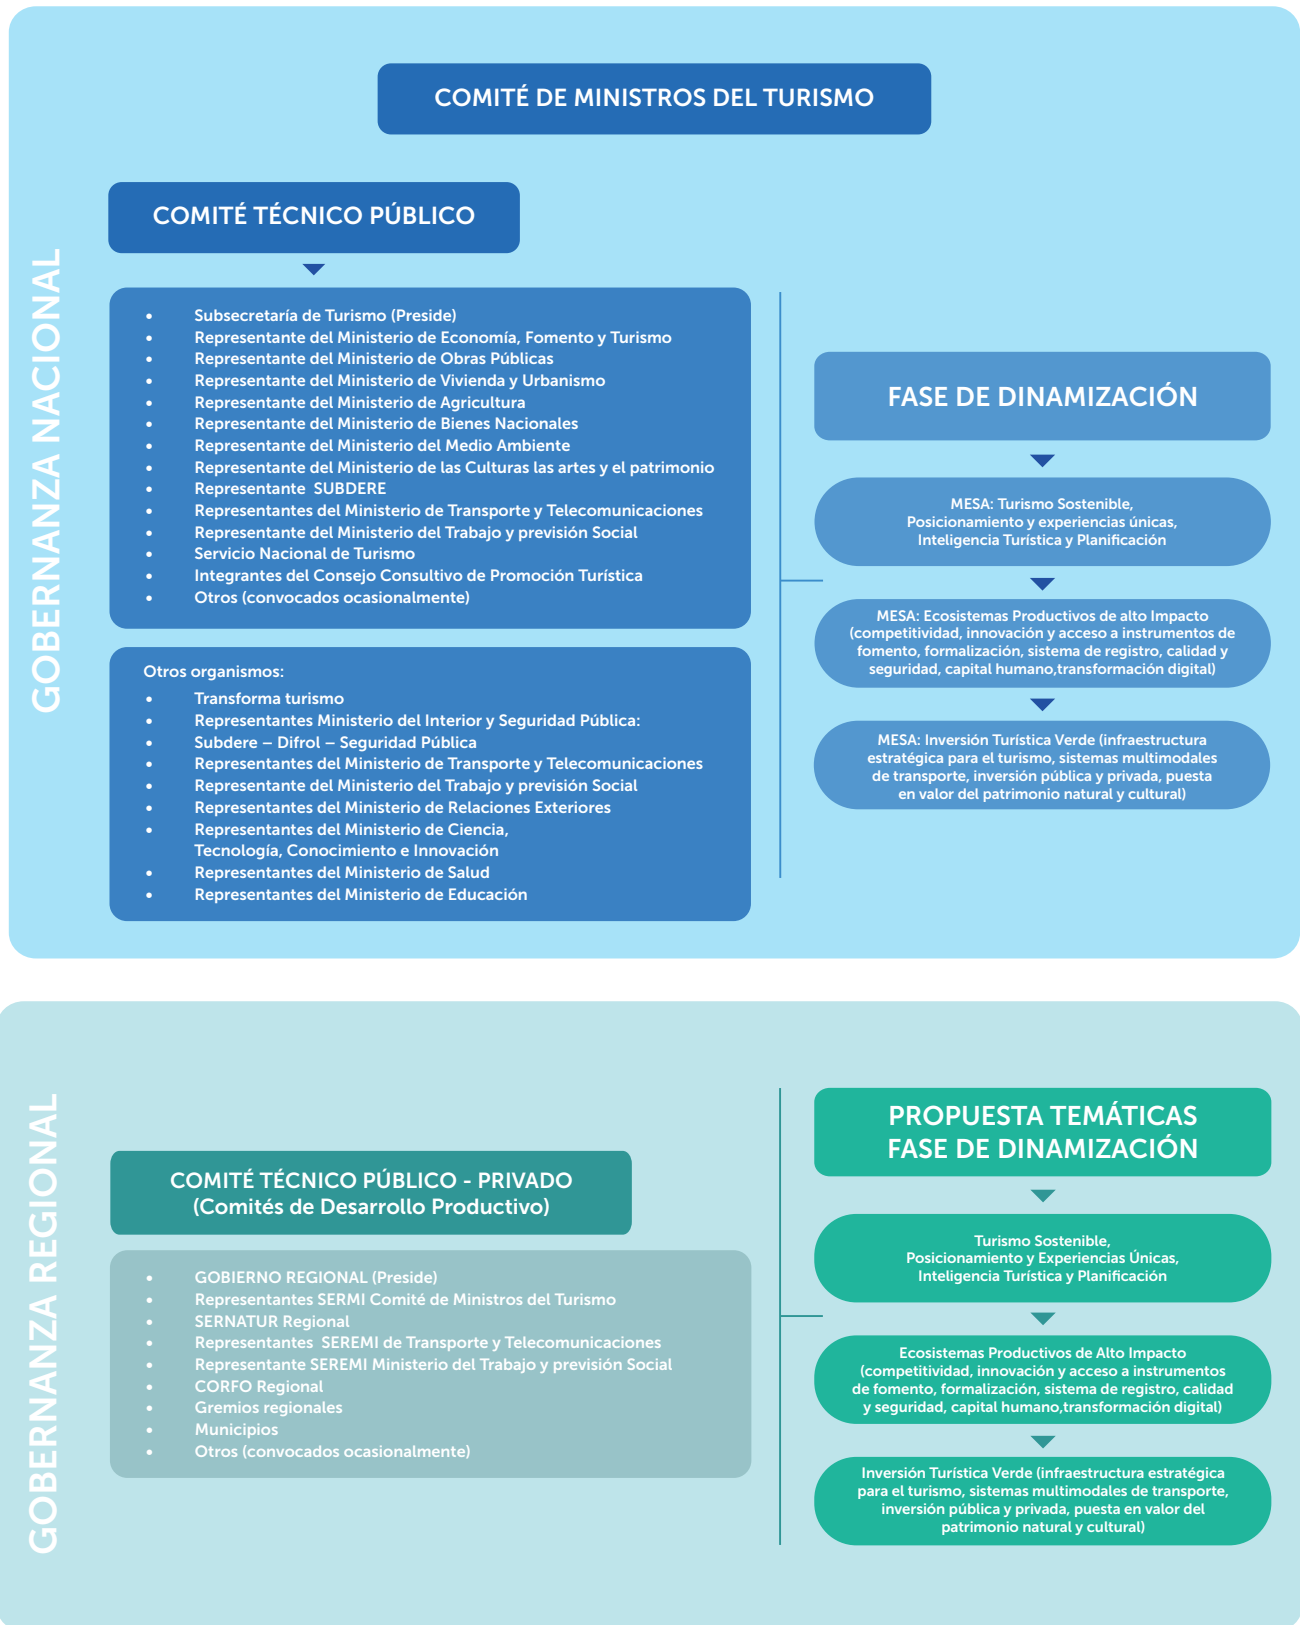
GOBERNANZA NACIONAL

COMITÉ DE MINISTROS DEL TURISMO

COMITÉ TÉCNICO PÚBLICO

- Subsecretaría de Turismo (Preside)
- Representante del Ministerio de Economía, Fomento y Turismo
- Representante del Ministerio de Obras Públicas
- Representante del Ministerio de Vivienda y Urbanismo
- Representante del Ministerio de Agricultura
- Representante del Ministerio de Bienes Nacionales
- Representante del Ministerio del Medio Ambiente
- Representante del Ministerio de las Culturas las artes y el patrimonio
- Representante SUBDERE
- Representantes del Ministerio de Transporte y Telecomunicaciones
- Representante del Ministerio del Trabajo y previsión Social
- Servicio Nacional de Turismo
- Integrantes del Consejo Consultivo de Promoción Turística
- Otros (convocados ocasionalmente)

Otros organismos:
- Transforma turismo
- Representantes Ministerio del Interior y Seguridad Pública:
- Subdere – Difrol – Seguridad Pública
- Representantes del Ministerio de Transporte y Telecomunicaciones
- Representante del Ministerio del Trabajo y previsión Social
- Representantes del Ministerio de Relaciones Exteriores
- Representantes del Ministerio de Ciencia, Tecnología, Conocimiento e Innovación
- Representantes del Ministerio de Salud
- Representantes del Ministerio de Educación

FASE DE DINAMIZACIÓN

MESA: Turismo Sostenible, Posicionamiento y experiencias únicas, Inteligencia Turística y Planificación

MESA: Ecosistemas Productivos de alto Impacto (competitividad, innovación y acceso a instrumentos de fomento, formalización, sistema de registro, calidad y seguridad, capital humano,transformación digital)

MESA: Inversión Turística Verde (infraestructura estratégica para el turismo, sistemas multimodales de transporte, inversión pública y privada, puesta en valor del patrimonio natural y cultural)

GOBERNANZA REGIONAL

COMITÉ TÉCNICO PÚBLICO - PRIVADO
(Comités de Desarrollo Productivo)

- GOBIERNO REGIONAL (Preside)
- Representantes SERMI Comité de Ministros del Turismo
- SERNATUR Regional
- Representantes SEREMI de Transporte y Telecomunicaciones
- Representante SEREMI Ministerio del Trabajo y previsión Social
- CORFO Regional
- Gremios regionales
- Municipios
- Otros (convocados ocasionalmente)

PROPUESTA TEMÁTICAS
FASE DE DINAMIZACIÓN

Turismo Sostenible, Posicionamiento y Experiencias Únicas, Inteligencia Turística y Planificación

Ecosistemas Productivos de Alto Impacto (competitividad, innovación y acceso a instrumentos de fomento, formalización, sistema de registro, calidad y seguridad, capital humano,transformación digital)

Inversión Turística Verde (infraestructura estratégica para el turismo, sistemas multimodales de transporte, inversión pública y privada, puesta en valor del patrimonio natural y cultural)